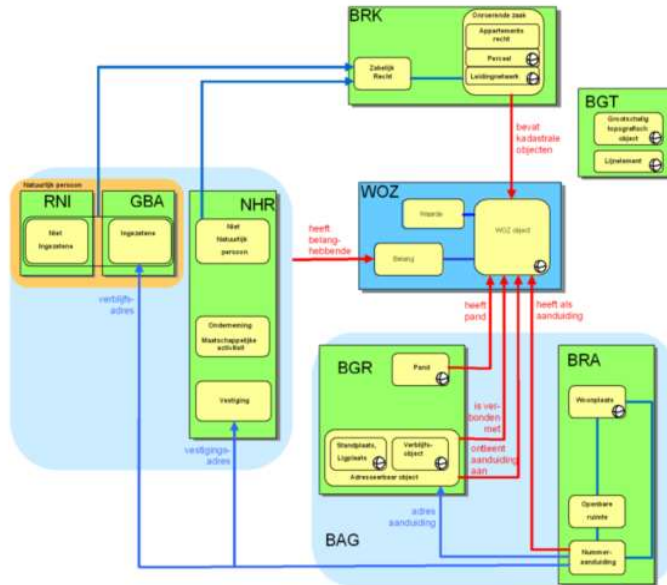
BRK

Onroerende zaak

Appartements recht

Perceel

Leidingnetwerk

Zakelijk Recht

BGT

Grootschalig topografisch object

Lijnelement

bevat kadastrale objecten

Natuurlijk persoon

RNI

GBA

Niet Ingezetene

Ingezetene

NHR

Niet Natuurlijk persoon

heeft belang-hebbende

WOZ

Waarde

Belang

WOZ object

vestigings-adres

Onderneming

Maatschappelijke activiteit

Vestiging

verblijfs-adres

heeft pand

heeft als aanduiding

BGR

Pand

is ver-bonden met

ontleent aanduiding aan

Standplaats, Ligplaats

Verblijfs-object

Adresseerbaar object

BRA

Woonplaats

Openbare ruimte

Nummer-aanduiding

adres aanduiding

BAG